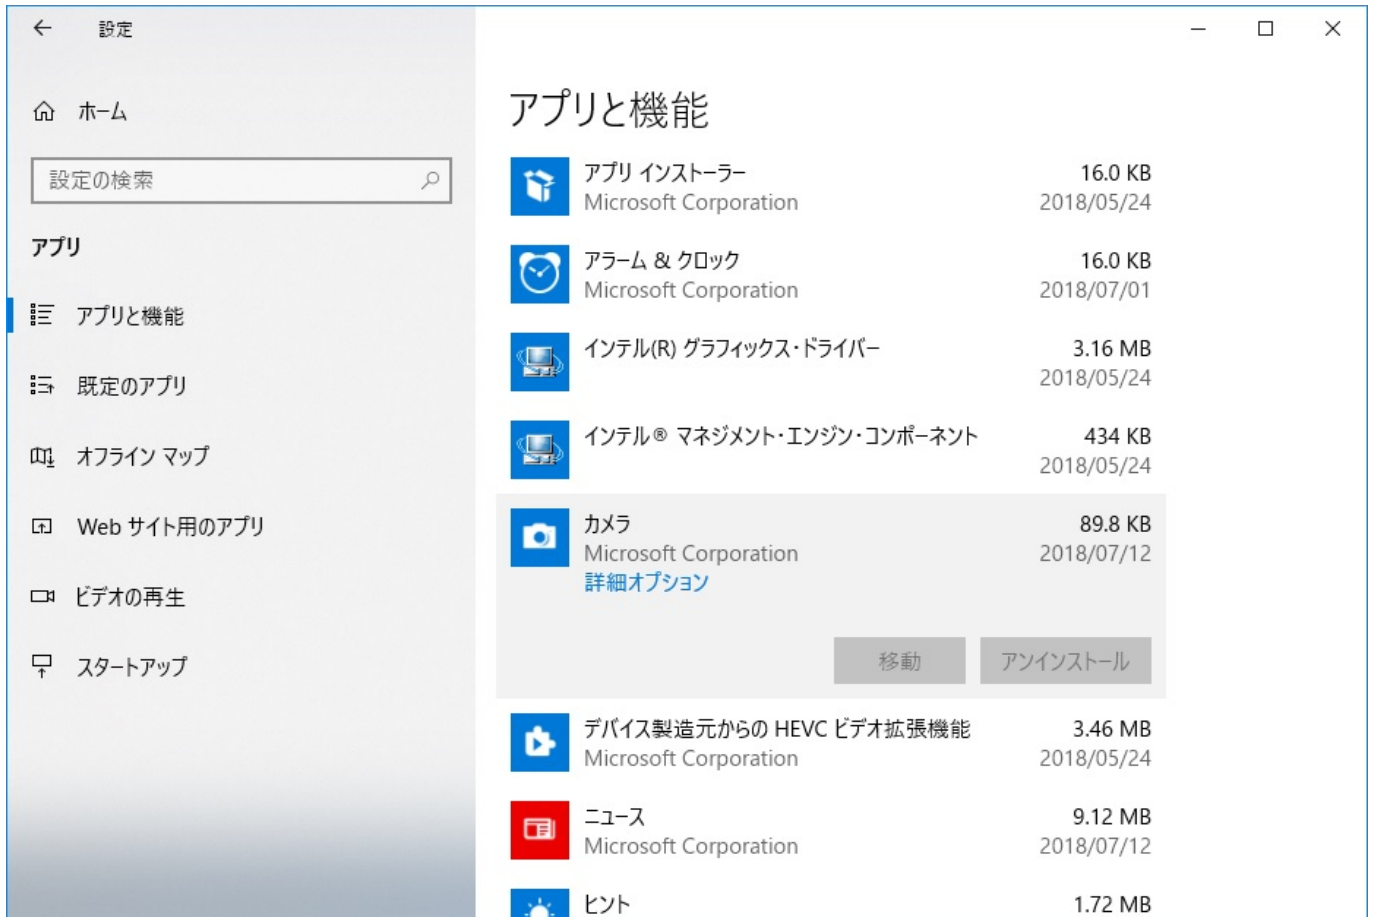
設定

ホーム

設定の検索

アプリ

アプリと機能

既定のアプリ

オフライン マップ

Web サイト用のアプリ

ビデオの再生

スタートアップ

アプリと機能

アプリ インストーラー
Microsoft Corporation
16.0 KB
2018/05/24

アラーム & クロック
Microsoft Corporation
16.0 KB
2018/07/01

インテル(R) グラフィックス・ドライバー
3.16 MB
2018/05/24

インテル® マネジメント・エンジン・コンポーネント
434 KB
2018/05/24

カメラ
Microsoft Corporation
詳細オプション
89.8 KB
2018/07/12

移動
アンインストール

デバイス製造元からの HEVC ビデオ拡張機能
Microsoft Corporation
3.46 MB
2018/05/24

ニュース
Microsoft Corporation
9.12 MB
2018/07/12

ヒント
1.72 MB